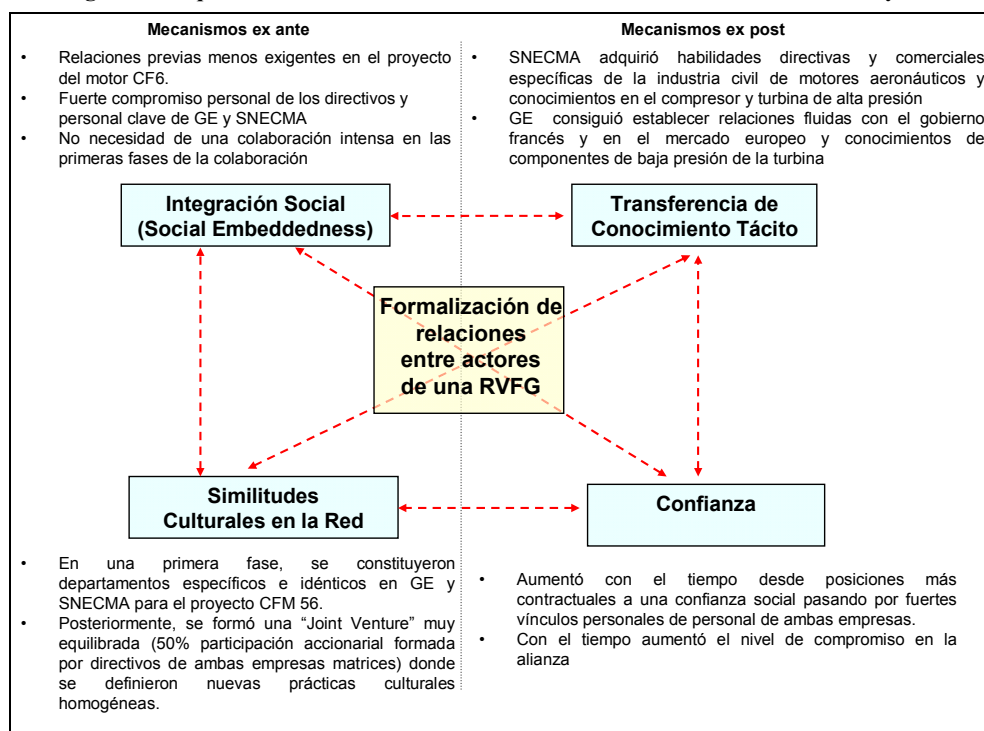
Mecanismos ex ante

- Relaciones previas menos exigentes en el proyecto del motor CF6.
- Fuerte compromiso personal de los directivos y personal clave de GE y SNECMA
- No necesidad de una colaboración intensa en las primeras fases de la colaboración

Mecanismos ex post

- SNECMA adquirió habilidades directivas y comerciales específicas de la industria civil de motores aeronáuticos y conocimientos en el compresor y turbina de alta presión
- GE consiguió establecer relaciones fluidas con el gobierno francés y en el mercado europeo y conocimientos de componentes de baja presión de la turbina

Integración Social (Social Embeddedness)

Transferencia de Conocimiento Tácito

Formalización de relaciones entre actores de una RVFG

Similitudes Culturales en la Red

Confianza

- En una primera fase, se constituyeron departamentos específicos e idénticos en GE y SNECMA para el proyecto CFM 56.
- Posteriormente, se formó una "Joint Venture" muy equilibrada (50% participación accionarial formada por directivos de ambas empresas matrices) donde se definieron nuevas prácticas culturales homogéneas.

- Aumentó con el tiempo desde posiciones más contractuales a una confianza social pasando por fuertes vínculos personales de personal de ambas empresas.
- Con el tiempo aumentó el nivel de compromiso en la alianza